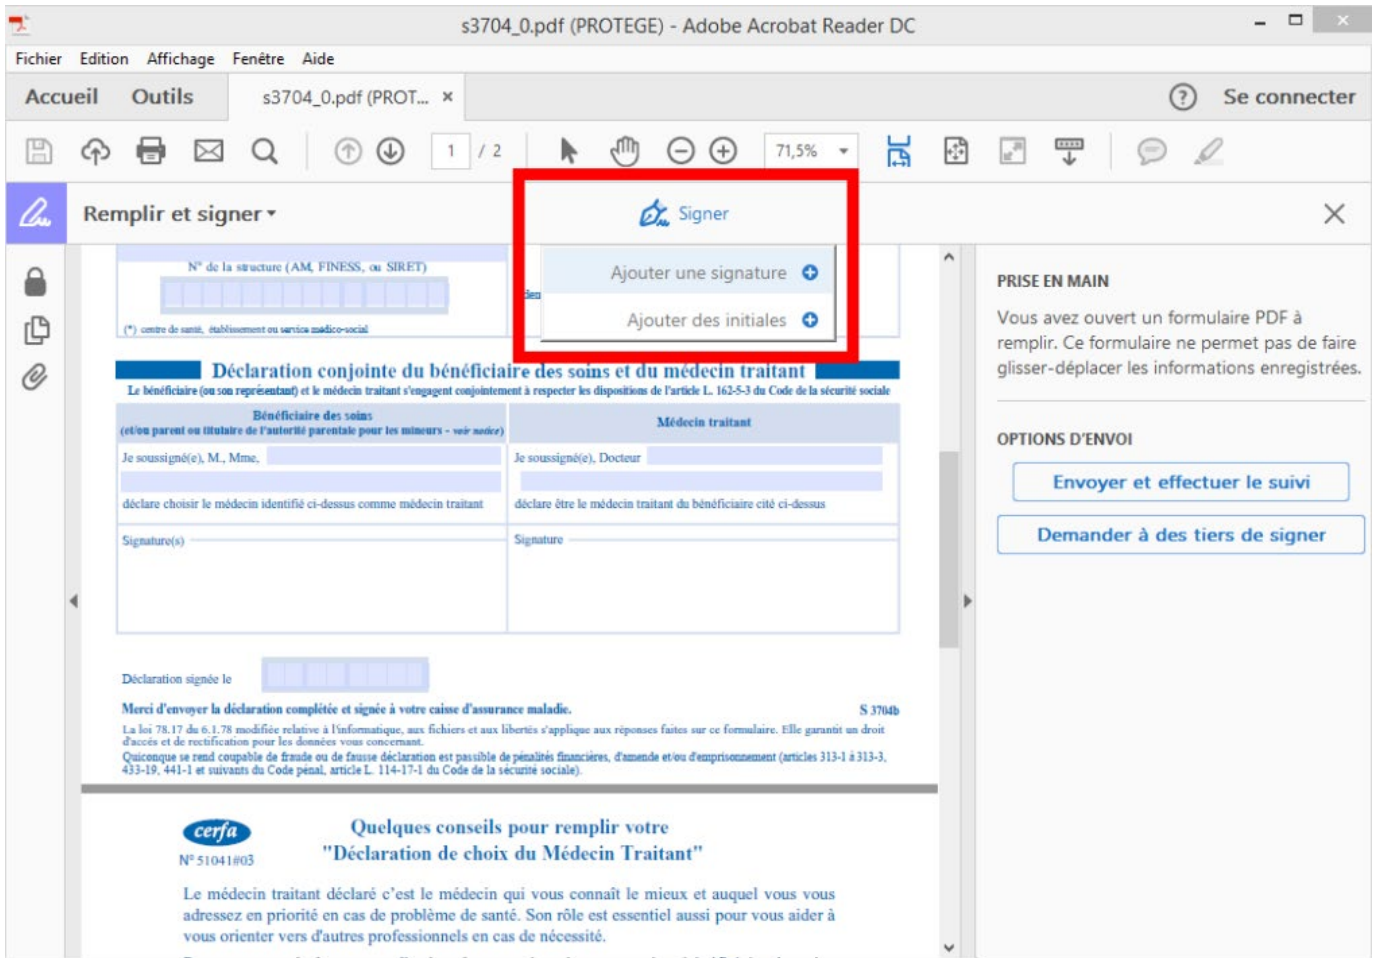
s3704_0.pdf (PROTEGE) - Adobe Acrobat Reader DC

Fichier Edition Affichage Fenêtre Aide

Accueil Outils s3704_0.pdf (PROT... ×

Se connecter

1 / 2 71,5%

Remplir et signer

Signer

Ajouter une signature

Ajouter des initiales

N° de la structure (AM, FINESS, ou SIRET)

(*) centre de santé, établissement ou service médico-social

Déclaration conjointe du bénéficiaire des soins et du médecin traitant

Le bénéficiaire (ou son représentant) et le médecin traitant s'engagent conjointement à respecter les dispositions de l'article L. 162-5-3 du Code de la sécurité sociale

| Bénéficiaire des soins (et/ou parent ou titulaire de l'autorité parentale pour les mineurs - voir notice) | Médecin traitant |
|---|---|
| Je soussigné(e), M., Mme, | Je soussigné(e), Docteur |
| déclare choisir le médecin identifié ci-dessus comme médecin traitant | déclare être le médecin traitant du bénéficiaire cité ci-dessus |
| Signature(s) | Signature |

Déclaration signée le

Merci d'envoyer la déclaration complétée et signée à votre caisse d'assurance maladie. S 3704b

La loi 78.17 du 6.1.78 modifiée relative à l'informatique, aux fichiers et aux libertés s'applique aux réponses faites sur ce formulaire. Elle garantit un droit d'accès et de rectification pour les données vous concernant.
Quiconque se rend coupable de fraude ou de fausse déclaration est passible de pénalités financières, d'amende et/ou d'emprisonnement (articles 313-1 à 313-3, 433-19, 441-1 et suivants du Code penal, article L. 114-17-1 du Code de la sécurité sociale).

cerfa
N° 51041#03

Quelques conseils pour remplir votre "Déclaration de choix du Médecin Traitant"

Le médecin traitant déclaré c'est le médecin qui vous connaît le mieux et auquel vous vous adressez en priorité en cas de problème de santé. Son rôle est essentiel aussi pour vous aider à vous orienter vers d'autres professionnels en cas de nécessité.

PRISE EN MAIN

Vous avez ouvert un formulaire PDF à remplir. Ce formulaire ne permet pas de faire glisser-déplacer les informations enregistrées.

OPTIONS D'ENVOI

Envoyer et effectuer le suivi

Demander à des tiers de signer